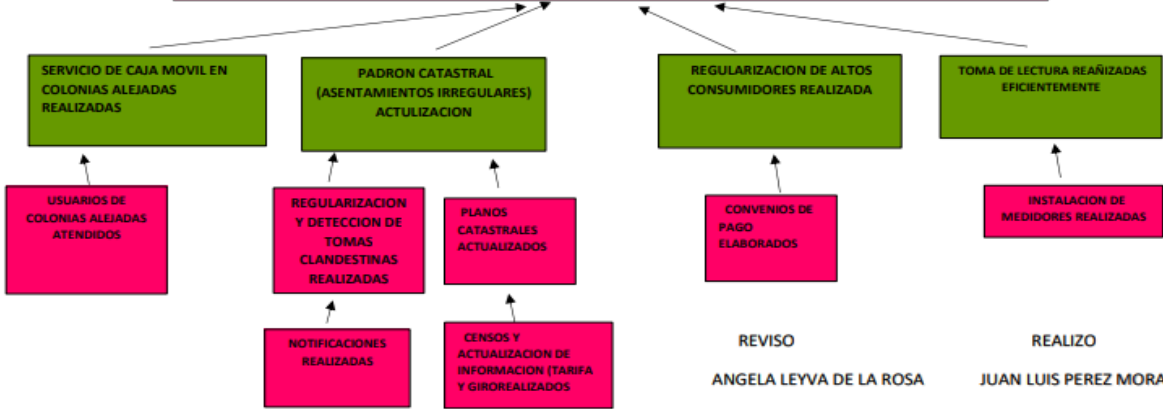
SERVICIO DE CAJA MOVIL EN COLONIAS ALEJADAS REALIZADAS

PADRON CATASTRAL (ASENTAMIENTOS IRREGULARES) ACTULIZACION

REGULARIZACION DE ALTOS CONSUMIDORES REALIZADA

TOMA DE LECTURA REAÑIZADAS EFICIENTEMENTE

USUARIOS DE COLONIAS ALEJADAS ATENDIDOS

REGULARIZACION Y DETECCION DE TOMAS CLANDESTINAS REALIZADAS

PLANOS CATASTRALES ACTUALIZADOS

CONVENIOS DE PAGO ELABORADOS

INSTALACION DE MEDIDORES REALIZADAS

NOTIFICACIONES REALIZADAS

CENSOS Y ACTUALIZACION DE INFORMACION (TARIFA Y GIROREALIZADOS

REVISO

ANGELA LEYVA DE LA ROSA

REALIZO

JUAN LUIS PEREZ MORA